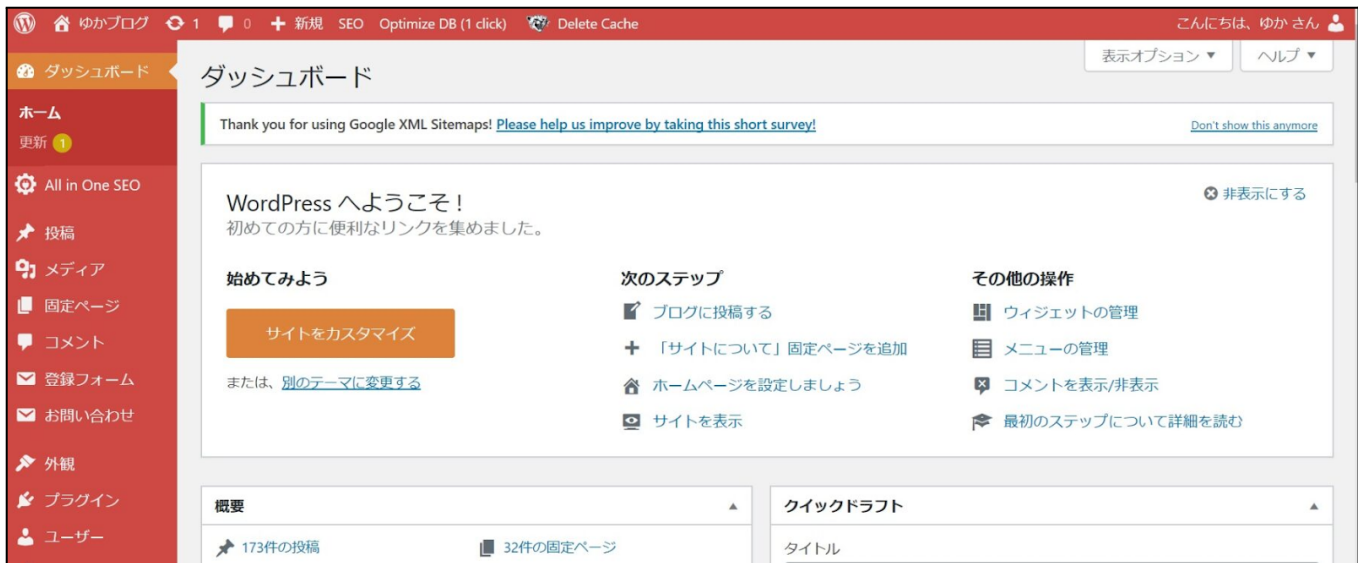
ゆかブログ 1 0 新規 SEO Optimize DB (1 click) Delete Cache

こんにちは、ゆか さん

ダッシュボード

ホーム
更新 1

All in One SEO

投稿
メディア
固定ページ
コメント
登録フォーム
お問い合わせ

外観
プラグイン
ユーザー

ダッシュボード

表示オプション ▼
ヘルプ ▼

Thank you for using Google XML Sitemaps! Please help us improve by taking this short survey!

Don't show this anymore

WordPress へようこそ !
初めての方に便利なリンクを集めました。

非表示にする

始めてみよう

サイトをカスタマイズ

または、別のテーマに変更する

次のステップ

ブログに投稿する
「サイトについて」固定ページを追加
ホームページを設定しましょう
サイトを表示

その他の操作

ウィジェットの管理
メニューの管理
コメントを表示/非表示
最初のステップについて詳細を読む

概要

173件の投稿
32件の固定ページ

クイックドラフト

タイトル